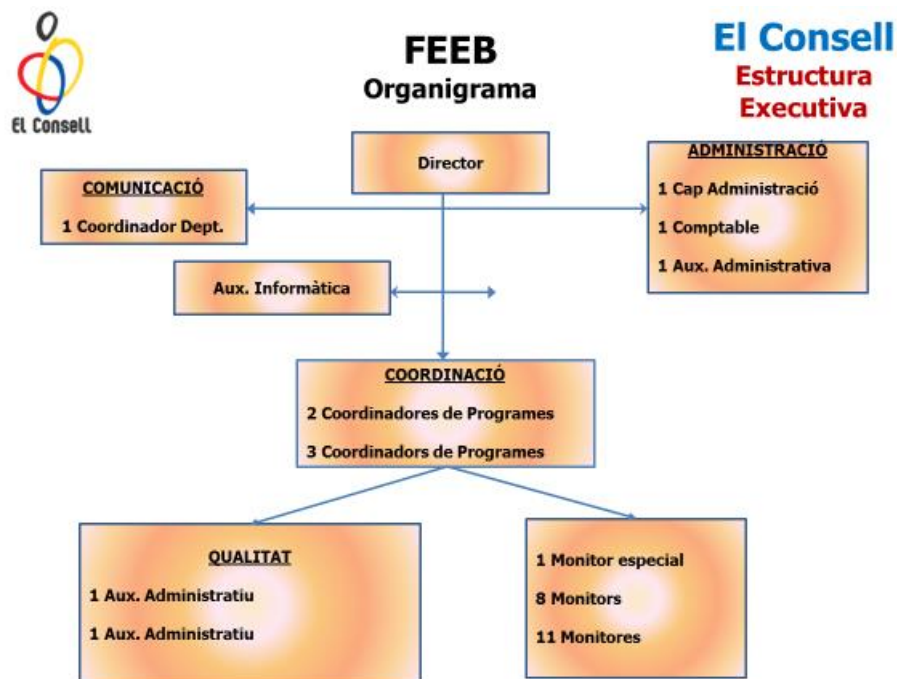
El Consell

FEEB
Organigrama

El Consell
Estructura
Executiva

Director

COMUNICACIÓ
1 Coordinador Dept.

ADMINISTRACIÓ
1 Cap Administració
1 Comptable
1 Aux. Administrativa

Aux. Informàtica

COORDINACIÓ
2 Coordinadores de Programes
3 Coordinadors de Programes

QUALITAT
1 Aux. Administratiu
1 Aux. Administratiu

1 Monitor especial
8 Monitors
11 Monitores